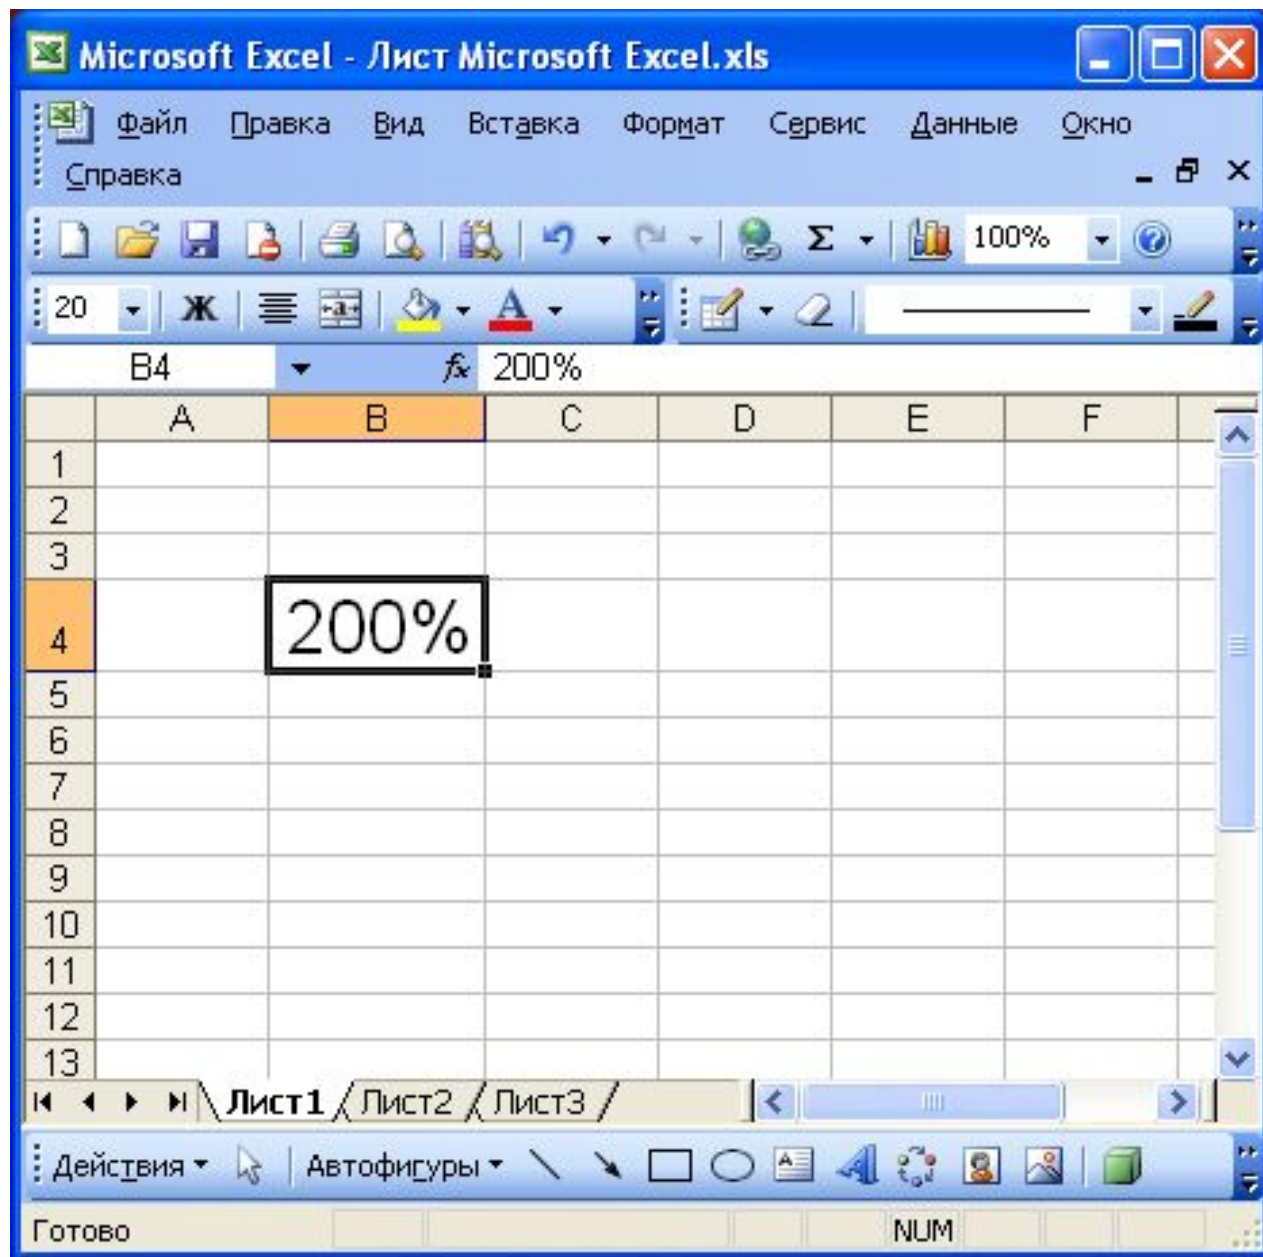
Microsoft Excel - Лист Microsoft Excel.xls

Файл Правка Вид Вставка Формат Сервис Данные Окно Справка

100%

20 Ж A

B4 $f_x$ 200%

| | A | B | C | D | E | F |
|---|---|---|---|---|---|---|
| 1 | | | | | | |
| 2 | | | | | | |
| 3 | | | | | | |
| 4 | | 200% | | | | |
| 5 | | | | | | |
| 6 | | | | | | |
| 7 | | | | | | |
| 8 | | | | | | |
| 9 | | | | | | |
| 10 | | | | | | |
| 11 | | | | | | |
| 12 | | | | | | |
| 13 | | | | | | |

Лист1 Лист2 Лист3

Действия Автофигуры

Готово NUM